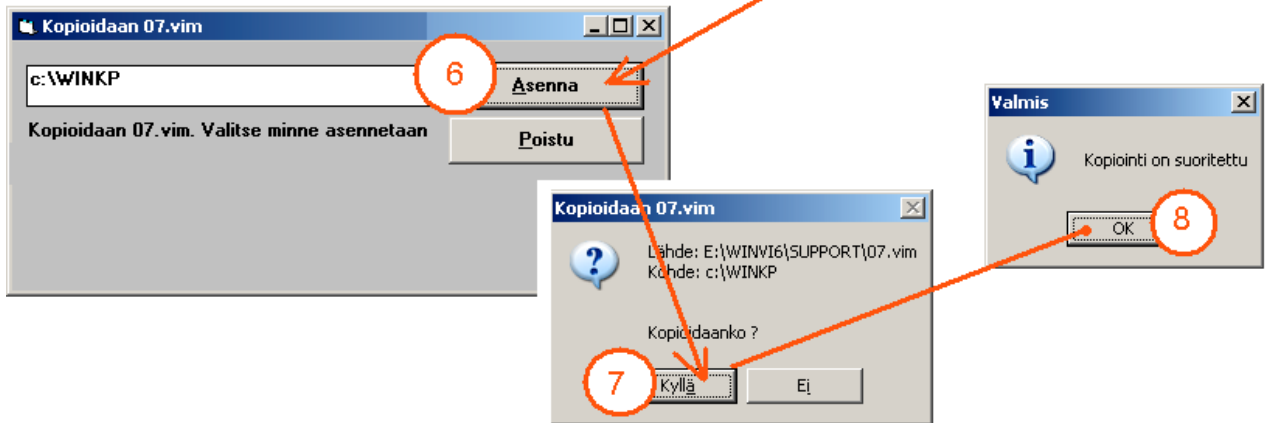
Kopioidaan 07.vim

c:\WINKP

6

Asenna

Kopioidaan 07.vim. Valitse minne asennetaan

Poistu

Valmis

Kopiointi on suoritettu

OK

8

Kopioidaan 07.vim

Lähde: E:\WINVI6\SUPPORT\07.vim
Kohde: c:\WINKP

Kopioidaanko ?

7

Kyllä

Ei